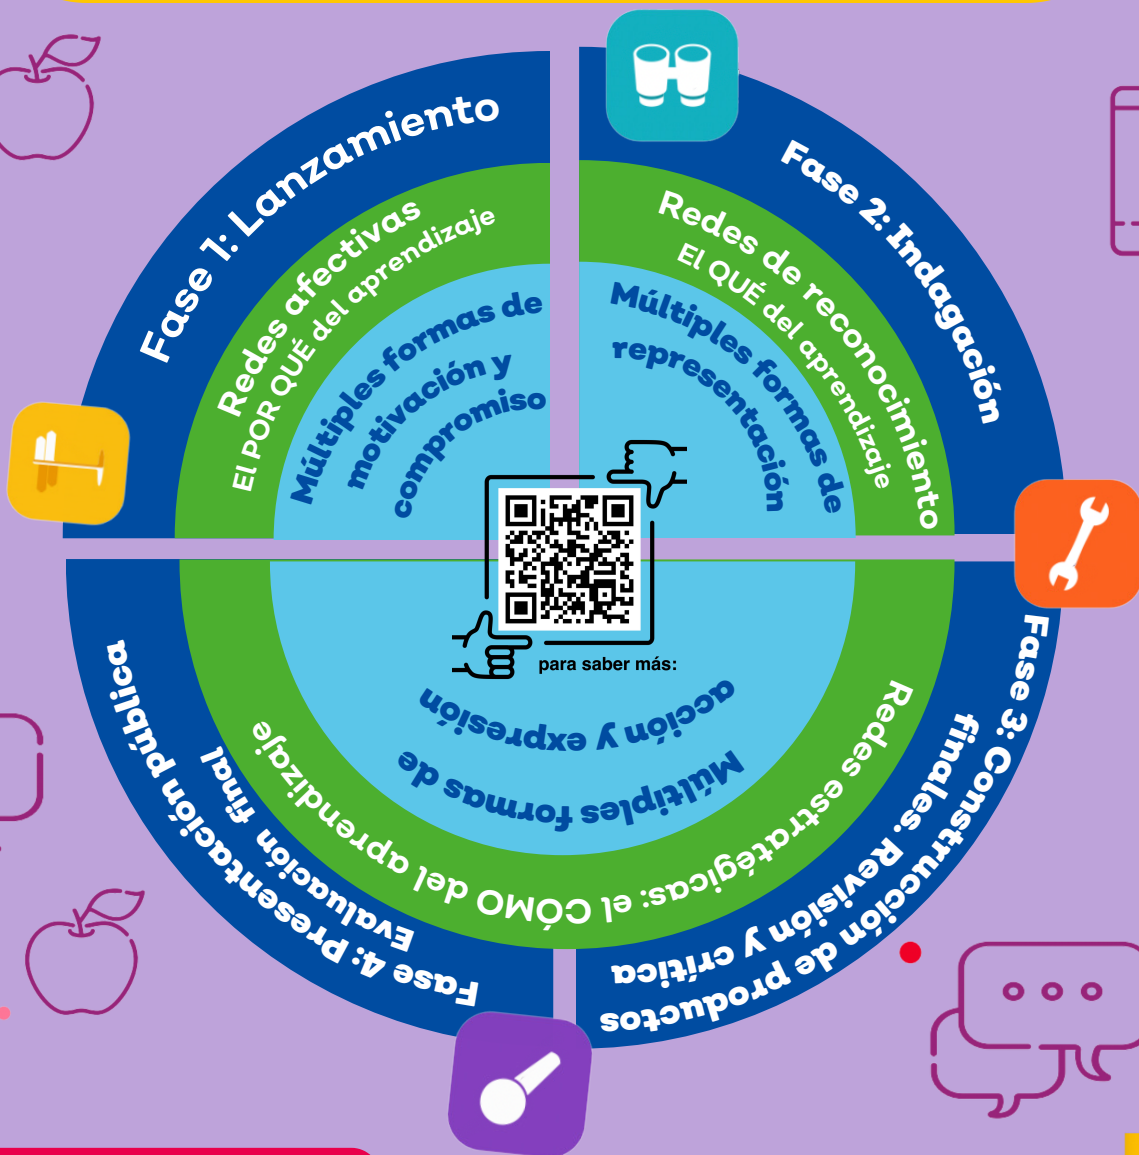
Fase 1: Lanzamiento

Redes afectivas
El POR QUÉ del aprendizaje

Múltiples formas de motivación y compromiso

Fase 2: Indagación

Redes de reconocimiento
El QUÉ del aprendizaje

Múltiples formas de representación

para saber más:

Fase 3: Construcción de productos finales. Revisión y crítica

Redes estratégicas: el CÓMO del aprendizaje

Múltiples formas de acción y expresión

Fase 4: Presentación pública
Evaluación final